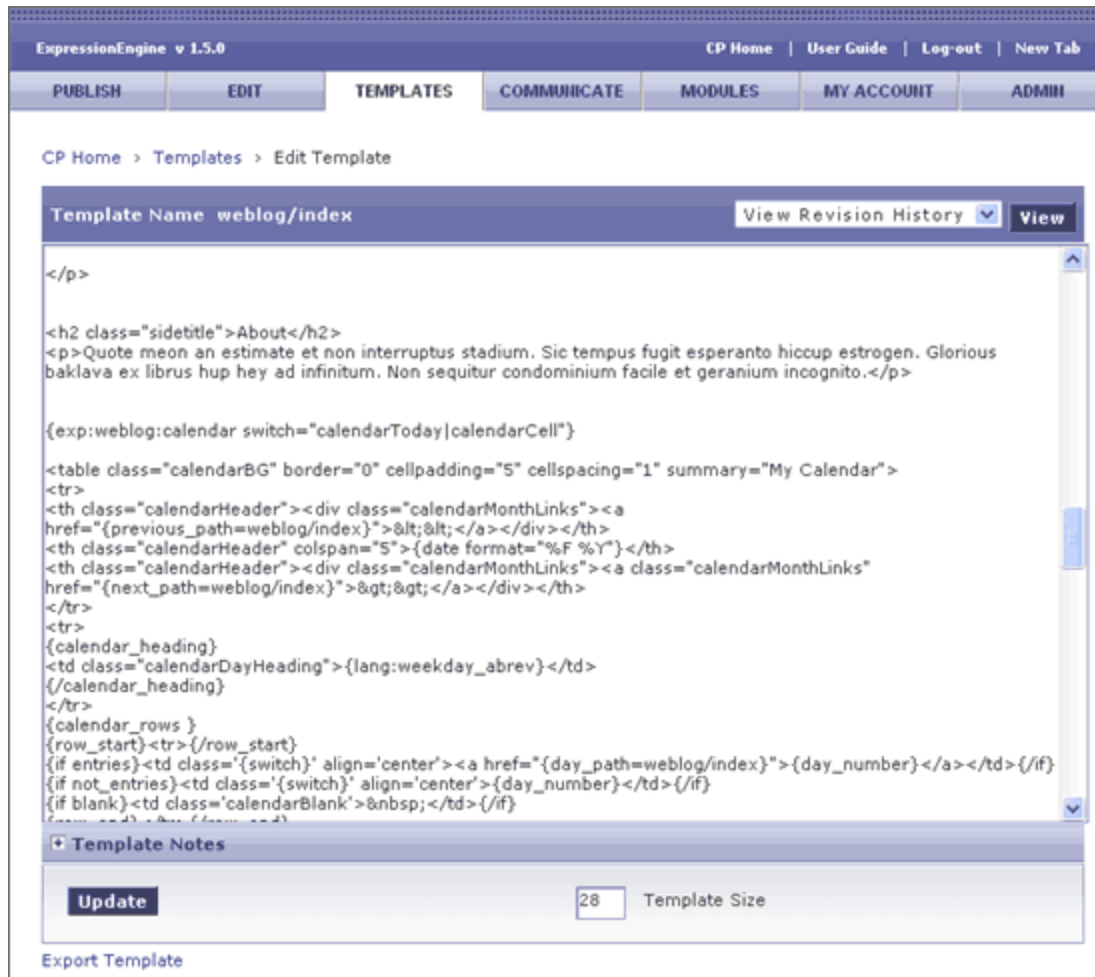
ExpressionEngine v 1.5.0

CP Home | User Guide | Log-out | New Tab

PUBLISH | EDIT | TEMPLATES | COMMUNICATE | MODULES | MY ACCOUNT | ADMIN

CP Home > Templates > Edit Template

Template Name weblog/index

View Revision History

View

</p>

<h2 class="sidetitle">About</h2>
<p>Quote meon an estimate et non interruptus stadium. Sic tempus fugit esperanto hiccup estrogen. Glorious baklava ex librus hup hey ad infinitum. Non sequitur condominium facile et geranium incognito.</p>

{exp:weblog:calendar switch="calendarToday|calendarCell"}

<table class="calendarBG" border="0" cellpadding="5" cellspacing="1" summary="My Calendar">
<tr>
<th class="calendarHeader"><div class="calendarMonthLinks"><a href="{previous_path=weblog/index}">&lt;&lt;</a></div></th>
<th class="calendarHeader" colspan="5">{date format="%F %Y"}</th>
<th class="calendarHeader"><div class="calendarMonthLinks"><a class="calendarMonthLinks" href="{next_path=weblog/index}">&gt;&gt;</a></div></th>
</tr>
<tr>
{calendar_heading}
<td class="calendarDayHeading">{lang:weekday_abrev}</td>
{/calendar_heading}
</tr>
{calendar_rows }
{row_start}<tr>{/row_start}
{if entries}<td class='{switch}' align='center'><a href="{day_path=weblog/index}">{day_number}</a></td>{/if}
{if not_entries}<td class='{switch}' align='center'>{day_number}</td>{/if}
{if blank}<td class='calendarBlank'>&nbsp;</td>{/if}
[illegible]

Template Notes

Update

28 Template Size

Export Template